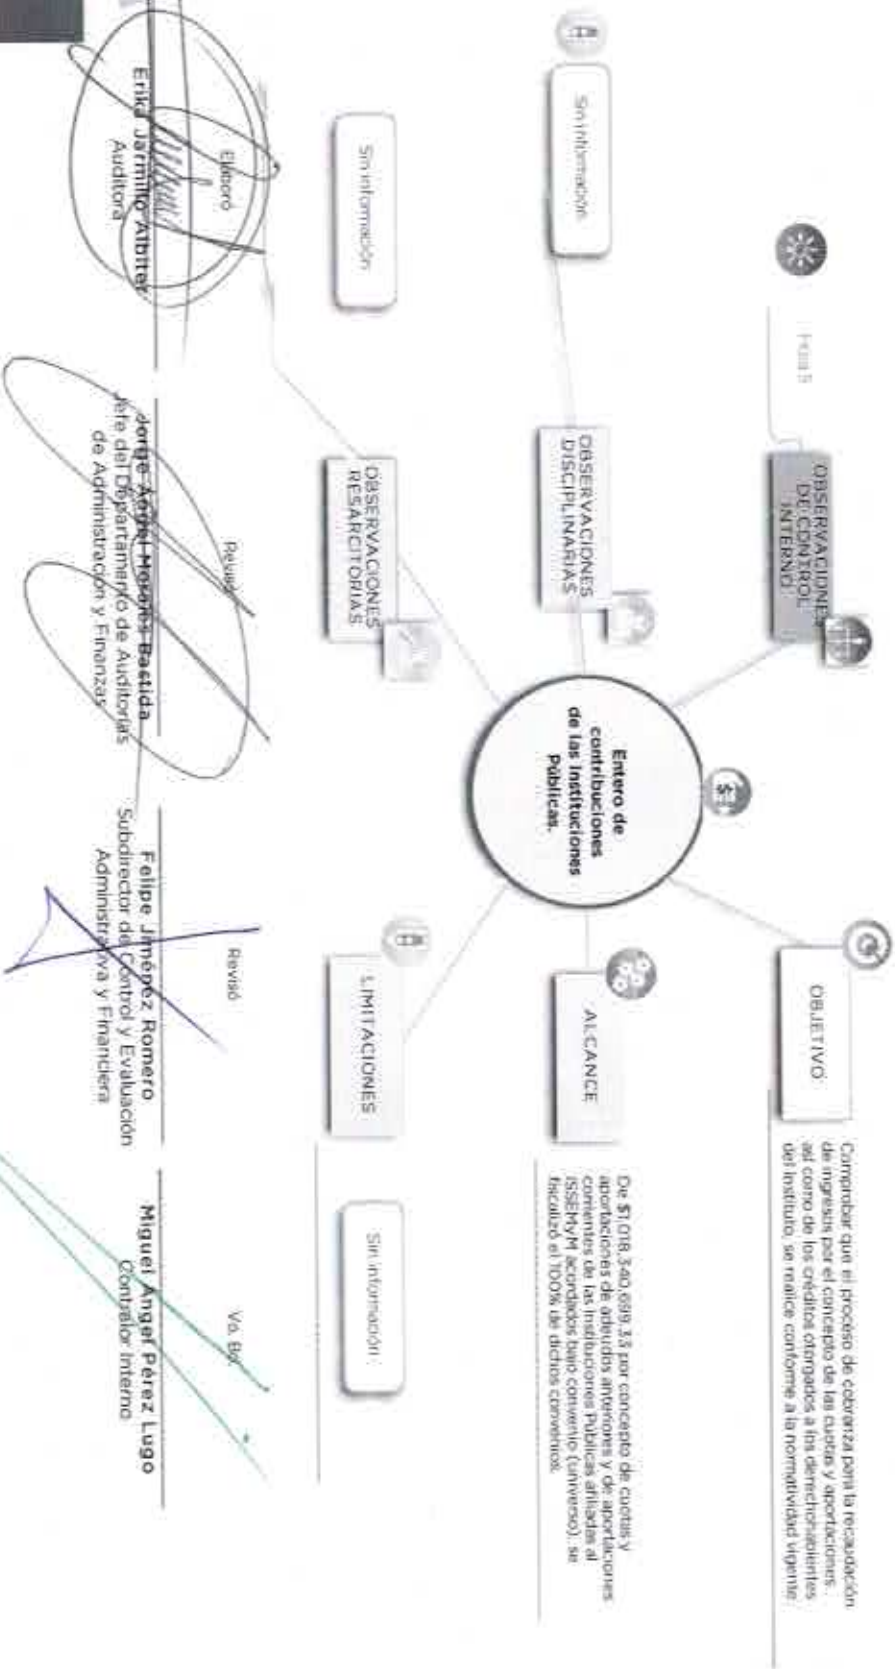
Hoja 5

OBSERVACIONES DE CONTROL INTERNO

OBJETIVO

Comprobar que el proceso de cobranza para la recaudación de ingresos por el concepto de las cuotas y aportaciones, así como de los créditos otorgados a los derechohabientes del Instituto, se realice conforme a la normatividad vigente.

Sin información

OBSERVACIONES DISCIPLINARIAS

Entero de contribuciones de las Instituciones Públicas.

ALCANCE

De $1,018,340,689.13 por concepto de cuotas y aportaciones de adeudos anteriores y de aportaciones corrientes de las Instituciones Públicas afiliadas al ISSEMyM acordados bajo convenio (universo), se fiscalizó el 100% de dichos convenios.

Sin información

OBSERVACIONES RESARCITORIAS

LIMITACIONES

Sin información

Elaboró

Erika Jaramillo Albiter
Auditora

Revisó

Jorge Ángel Morales Bastida
Jefe del Departamento de Auditorías de Administración y Finanzas

Revisó

Felipe Jiménez Romero
Subdirector de Control y Evaluación Administrativa y Financiera

Vo. Bo.

Miguel Ángel Pérez Lugo
Contralor Interno